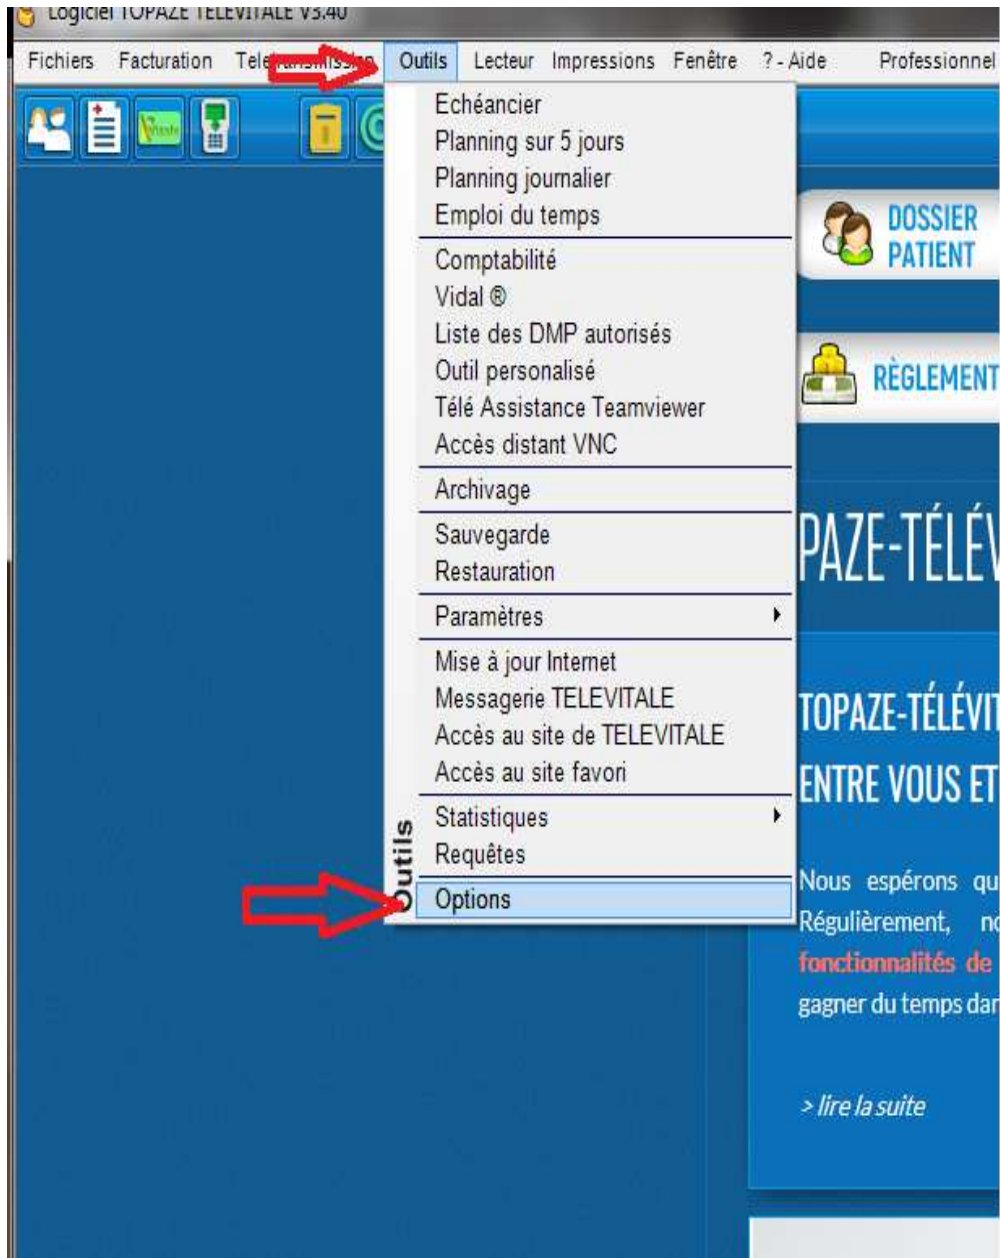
Logiciel TOPAZE TELEVITALE V3.40

Fichiers Facturation Tele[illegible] Outils Lecteur Impressions Fenêtre ? - Aide Professionnel

Echéancier
Planning sur 5 jours
Planning journalier
Emploi du temps
Comptabilité
Vidal ®
Liste des DMP autorisés
Outil personalisé
Télé Assistance Teamviewer
Accès distant VNC
Archivage
Sauvegarde
Restauration
Paramètres
Mise à jour Internet
Messagerie TELEVITALE
Accès au site de TELEVITALE
Accès au site favori
Statistiques
Requêtes
Options

Outils

DOSSIER PATIENT

RÈGLEMENT

PAZE-TÉLÉV

TOPAZE-TÉLÉVIT

ENTRE VOUS ET

Nous espérons qu
Régulièrement, n
fonctionnalités de
gagner du temps dan

> lire la suite